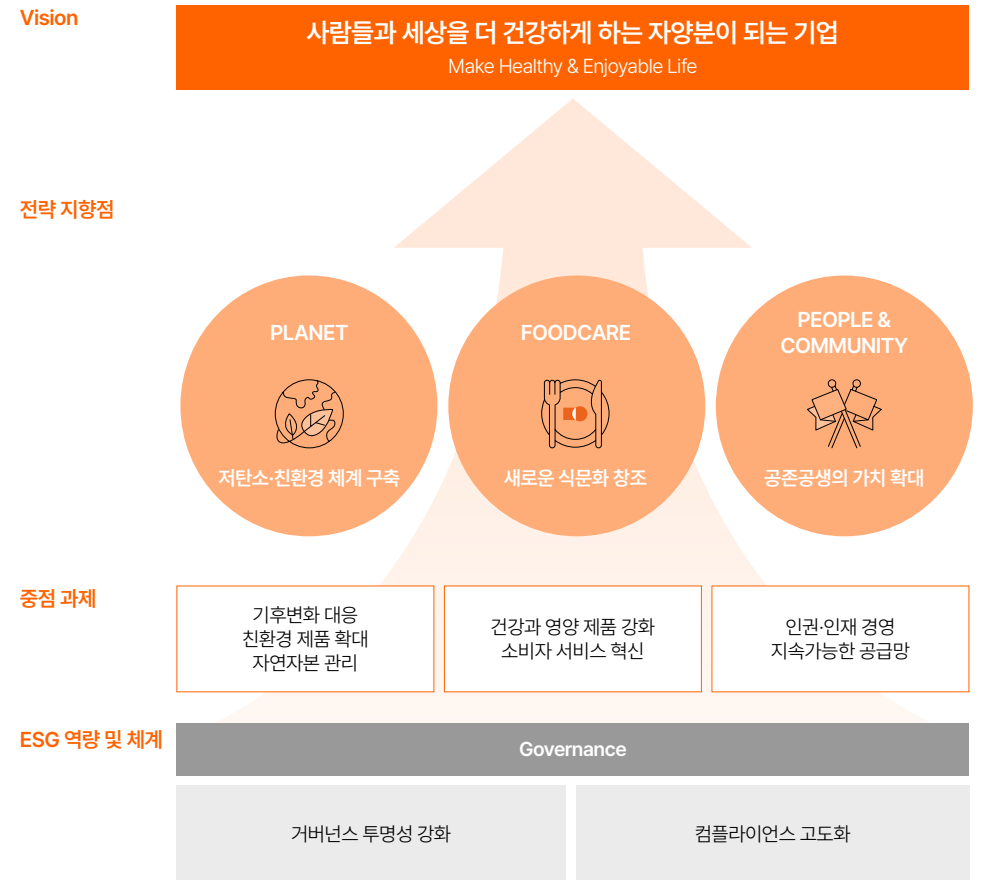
Vision

사람들과 세상을 더 건강하게 하는 자양분이 되는 기업
Make Healthy & Enjoyable Life

전략 지향점

PLANET
저탄소·친환경 체계 구축

FOODCARE
새로운 식문화 창조

PEOPLE & COMMUNITY
공존공생의 가치 확대

중점 과제

기후변화 대응
친환경 제품 확대
자연자본 관리

건강과 영양 제품 강화
소비자 서비스 혁신

인권·인재 경영
지속가능한 공급망

ESG 역량 및 체계

Governance

거버넌스 투명성 강화

컴플라이언스 고도화